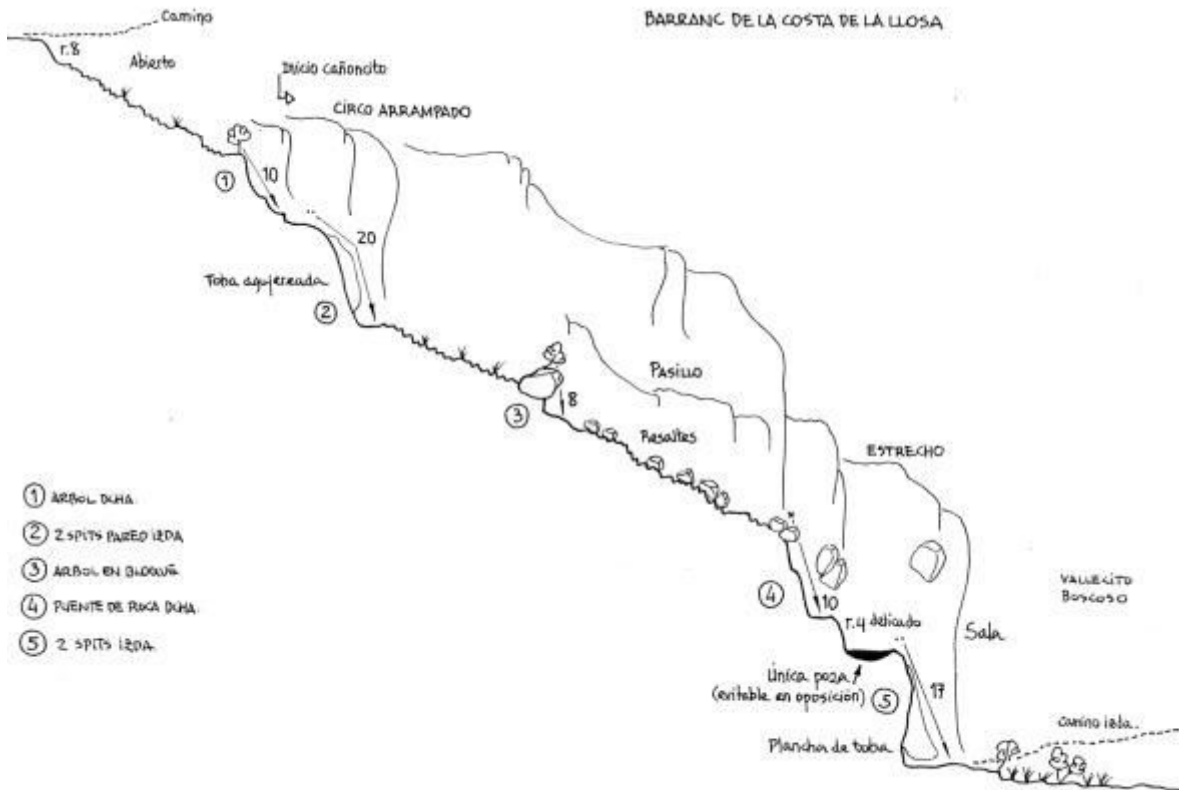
BARRANC DE LA COSTA DE LA LLOSA

Camino

r.8

Abierto

Inicio cañoncito

CIRCO ARRAMPADO

1

10

20

Toba agujereada

2

Pasillo

3

8

Resaltes

ESTRECHO

4

10

r.4 delicado

Sala

VALLECITO BOSCOSO

Única poza (evitable en oposición)

5

17

Plancha de toba

Camino izda.

1 ARBOL DCHA.
2 2 SPITS PAREO IZDA
3 ARBOL EN BLOQUE
4 PUENTE DE ROCA DCHA.
5 2 SPITS IZDA.